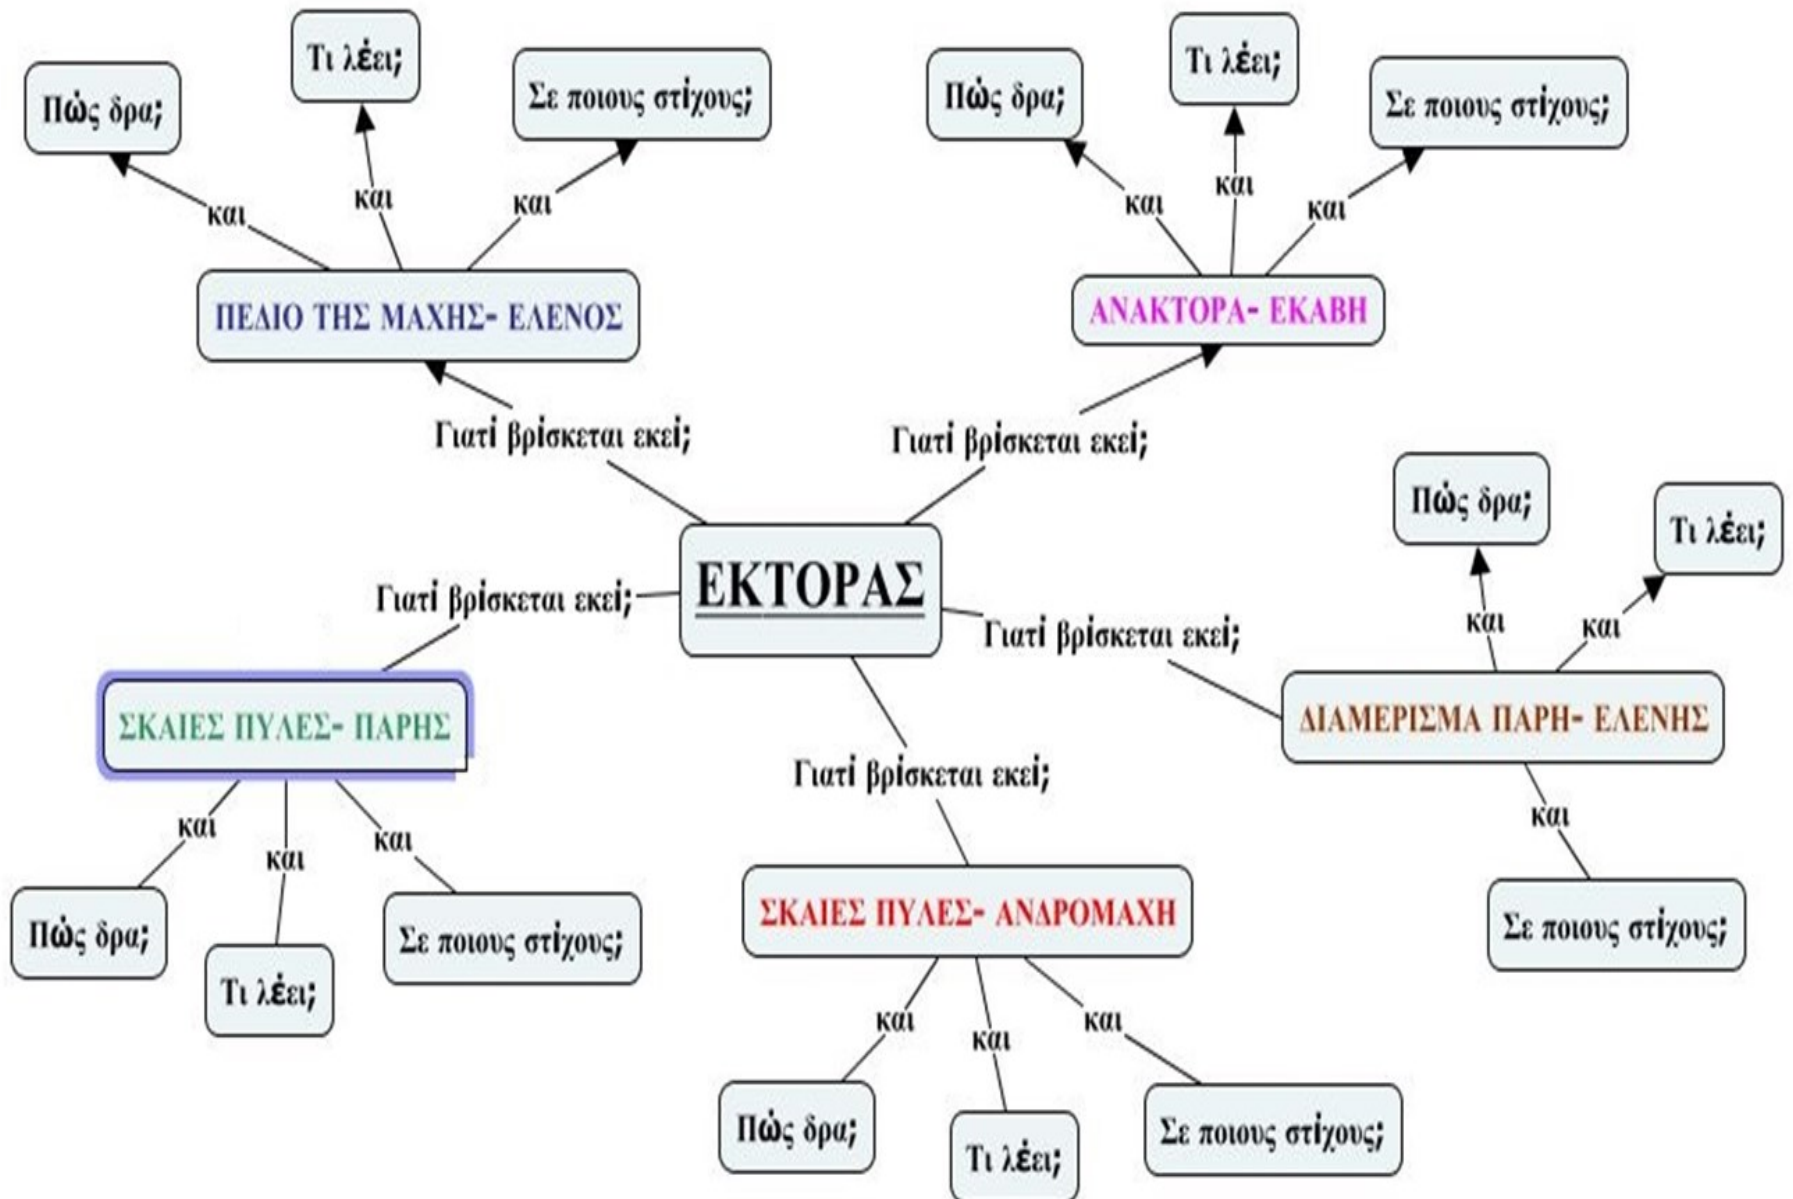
ΕΚΤΟΡΑΣ

Γιατί βρίσκεται εκεί;

ΠΕΔΙΟ ΤΗΣ ΜΑΧΗΣ- ΕΛΕΝΟΣ

και
Πώς δρα;

και
Τι λέει;

και
Σε ποιους στίχους;

Γιατί βρίσκεται εκεί;

ΑΝΑΚΤΟΡΑ- ΕΚΑΒΗ

και
Πώς δρα;

και
Τι λέει;

και
Σε ποιους στίχους;

Γιατί βρίσκεται εκεί;

ΔΙΑΜΕΡΙΣΜΑ ΠΑΡΗ- ΕΛΕΝΗΣ

και
Πώς δρα;

και
Τι λέει;

και
Σε ποιους στίχους;

Γιατί βρίσκεται εκεί;

ΣΚΑΙΕΣ ΠΥΛΕΣ- ΠΑΡΗΣ

και
Πώς δρα;

και
Τι λέει;

και
Σε ποιους στίχους;

Γιατί βρίσκεται εκεί;

ΣΚΑΙΕΣ ΠΥΛΕΣ- ΑΝΔΡΟΜΑΧΗ

και
Πώς δρα;

και
Τι λέει;

και
Σε ποιους στίχους;